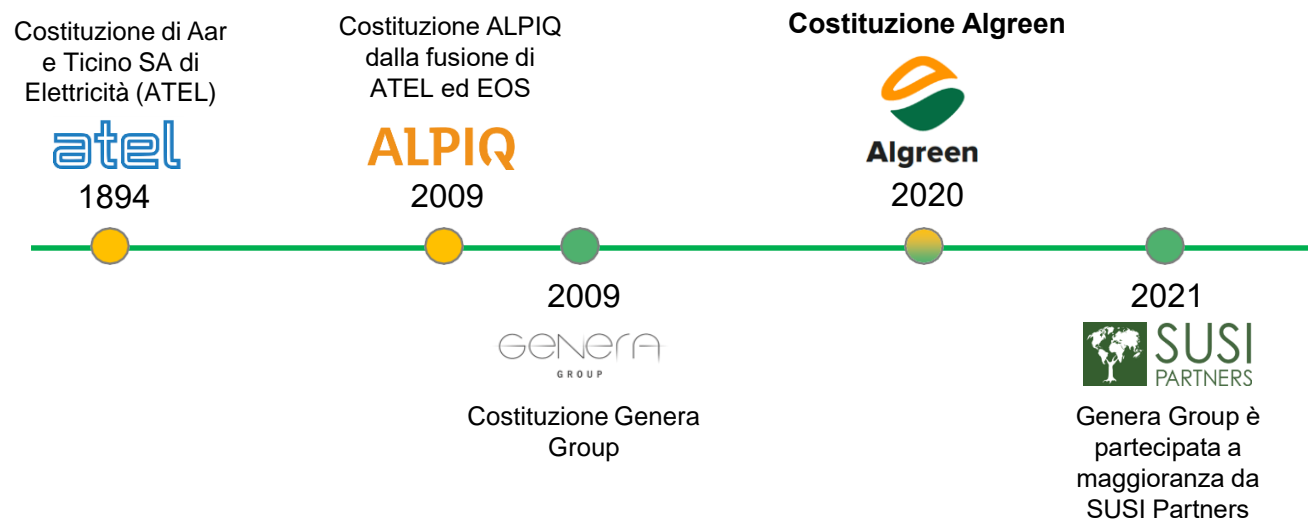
Costituzione di Aar e Ticino SA di Elettricità (ATEL)

atel

1894

Costituzione ALPIQ dalla fusione di ATEL ed EOS

ALPIQ

2009

**Costituzione Algreen**

Algreen

2020

2009

GENERA GROUP

Costituzione Genera Group

2021

SUSI PARTNERS

Genera Group è partecipata a maggioranza da SUSI Partners